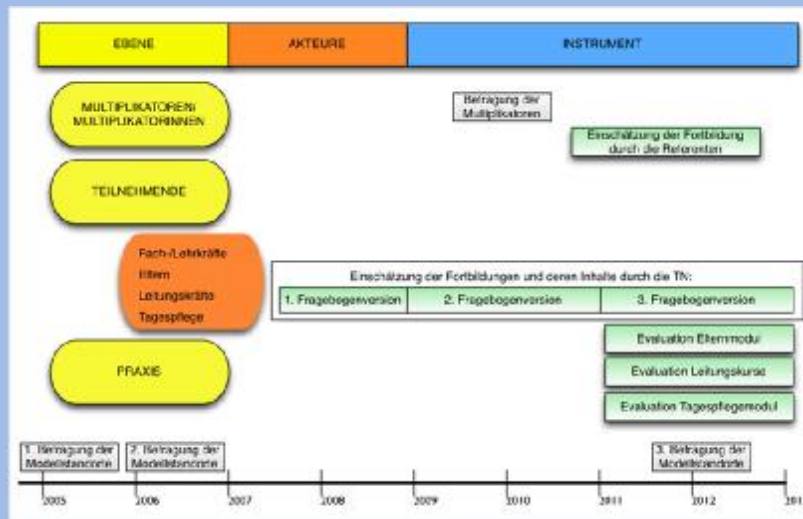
EBENE

AKTEURE

INSTRUMENT

MULTIPLIKATOREN/ MULTIPLIKATORINNEN

Befragung der Multiplikatoren

Einschätzung der Fortbildung durch die Referenten

TEILNEHMENDE

Fach-/Lehrkräfte
Eltern
Leitungskräfte
Tagespflege

Einschätzung der Fortbildungen und deren Inhalte durch die TN:

| 1. Fragebogenversion | 2. Fragebogenversion | 3. Fragebogenversion |
|---|---|---|

Evaluation Elternmodul

PRAXIS

Evaluation Leitungskurse

Evaluation Tagespflegemodul

1. Befragung der Modellstandorte

2. Befragung der Modellstandorte

3. Befragung der Modellstandorte

2005 2006 2007 2008 2009 2010 2011 2012 201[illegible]